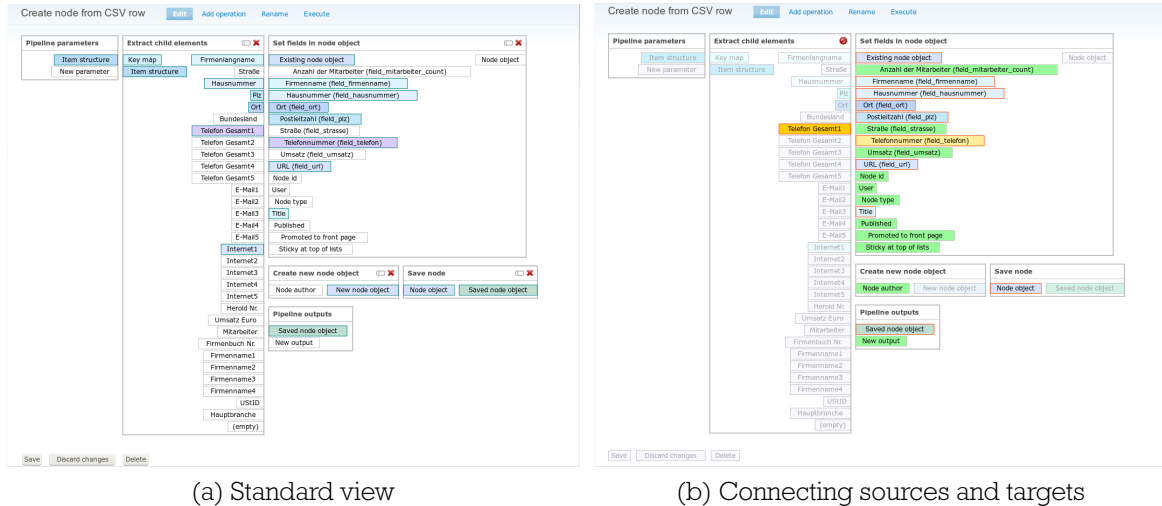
Create node from CSV row Edit Add operation Rename Execute

Pipeline parameters
Item structure
New parameter

Extract child elements
Key map
Item structure
Firmenlangname
Straße
Hausnummer
Plz
Ort
Bundesland
Telefon Gesamt1
Telefon Gesamt2
Telefon Gesamt3
Telefon Gesamt4
Telefon Gesamt5
E-Mail1
E-Mail2
E-Mail3
E-Mail4
E-Mail5
Internet1
Internet2
Internet3
Internet4
Internet5
Herold Nr.
Umsatz Euro
Mitarbeiter
Firmenbuch Nr.
Firmenname1
Firmenname2
Firmenname3
Firmenname4
UStID
Hauptbranche
(empty)

Set fields in node object
Existing node object
Node object
Anzahl der Mitarbeiter (field_mitarbeiter_count)
Firmenname (field_firmenname)
Hausnummer (field_hausnummer)
Ort (field_ort)
Postleitzahl (field_plz)
Straße (field_strasse)
Telefonnummer (field_telefon)
Umsatz (field_umsatz)
URL (field_url)
Node id
User
Node type
Title
Published
Promoted to front page
Sticky at top of lists

Create new node object
Node author
New node object

Save node
Node object
Saved node object

Pipeline outputs
Saved node object
New output

Save Discard changes Delete

(a) Standard view

Create node from CSV row Edit Add operation Rename Execute

Pipeline parameters
Item structure
New parameter

Extract child elements
Key map
Item structure
Firmenlangname
Straße
Hausnummer
Plz
Ort
Bundesland
Telefon Gesamt1
Telefon Gesamt2
Telefon Gesamt3
Telefon Gesamt4
Telefon Gesamt5
E-Mail1
E-Mail2
E-Mail3
E-Mail4
E-Mail5
Internet1
Internet2
Internet3
Internet4
Internet5
Herold Nr.
Umsatz Euro
Mitarbeiter
Firmenbuch Nr.
Firmenname1
Firmenname2
Firmenname3
Firmenname4
UStID
Hauptbranche
(empty)

Set fields in node object
Existing node object
Node object
Anzahl der Mitarbeiter (field_mitarbeiter_count)
Firmenname (field_firmenname)
Hausnummer (field_hausnummer)
Ort (field_ort)
Postleitzahl (field_plz)
Straße (field_strasse)
Telefonnummer (field_telefon)
Umsatz (field_umsatz)
URL (field_url)
Node id
User
Node type
Title
Published
Promoted to front page
Sticky at top of lists

Create new node object
Node author
New node object

Save node
Node object
Saved node object

Pipeline outputs
Saved node object
New output

Save Discard changes Delete

(b) Connecting sources and targets